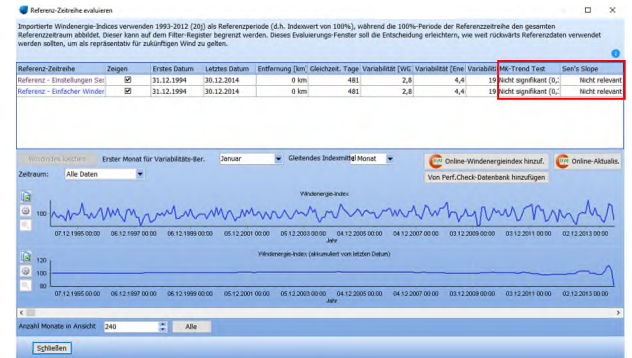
Referenz-Zeitreihe evaluieren

Importierte Windenergie-Indices verwenden 1993-2012 (20J) als Referenzperiode (d.h. Indexwert von 100%), während die 100%-Periode der Referenzzeitreihe den gesamten Referenzzeitraum abbildet. Dieser kann auf dem Filter-Register begrenzt werden. Dieses Evaluierungs-Fenster soll die Entscheidung erleichtern, wie weit rückwärts Referenzdaten verwendet werden sollten, um als repräsentativ für zukünftigen Wind zu gelten.

| Referenz-Zeitreihe | Zeigen | Erstes Datum | Letztes Datum | Entfernung [km] | Gleichzeit. Tage | Variabilität [WG | Variabilität [Ene | Variabiliti | MK-Trend Test | Sen's Slope |
|---|---|---|---|---|---|---|---|---|---|---|
| Referenz - Einstellungen Ser | ☑ | 31.12.1995 | 30.12.2014 | 0 km | 481 | 2,8 | 4,4 | 19 | Nicht signifikant (0,: | Nicht relevant |
| Referenz - Einfacher Winder | ☑ | 31.12.1995 | 30.12.2014 | 0 km | 481 | 2,8 | 4,4 | 19 | Nicht signifikant (0,: | Nicht relevant |

Windindex löschen Erster Monat für Variabilitäts-Ber. Januar Gleitendes Indexmittel 1 Monat Online-Windenergieindex hinzuf. Online-Aktualis.

Zeitraum: Alle Daten Von Perf.Check-Datenbank hinzufügen

Windenergie-Index

100

07.12.1995 00:00 06.12.1997 00:00 06.12.1999 00:00 05.12.2001 00:00 05.12.2003 00:00 04.12.2005 00:00 04.12.2007 00:00 03.12.2009 00:00 03.12.2011 00:00 02.12.2013 00:00

Jahr

Windenergie-Index (akkumuliert vom letzten Datum)

120

100

80

07.12.1995 00:00 06.12.1997 00:00 06.12.1999 00:00 05.12.2001 00:00 05.12.2003 00:00 04.12.2005 00:00 04.12.2007 00:00 03.12.2009 00:00 03.12.2011 00:00 02.12.2013 00:00

Jahr

Anzahl Monate in Ansicht 240 Alle

Schließen